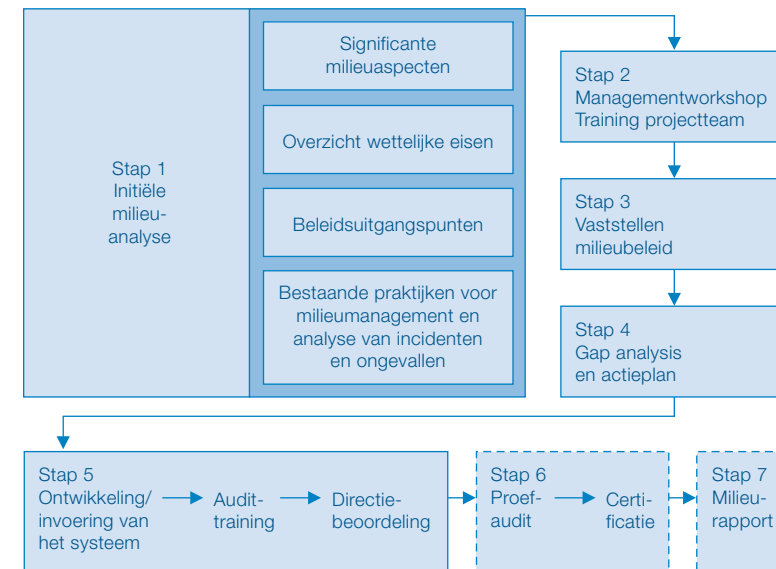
Stap 1
Initiële milieu-analyse

Significante milieuaspecten

Overzicht wettelijke eisen

Beleidsuitgangspunten

Bestaande praktijken voor milieumanagement en analyse van incidenten en ongevallen

Stap 2
Managementworkshop
Training projectteam

Stap 3
Vaststellen milieubeleid

Stap 4
Gap analysis en actieplan

Stap 5
Ontwikkeling/ invoering van het systeem

Audit-training

Directie-beoordeling

Stap 6
Proef-audit

Certi-ficatie

Stap 7
Milieu-rapport